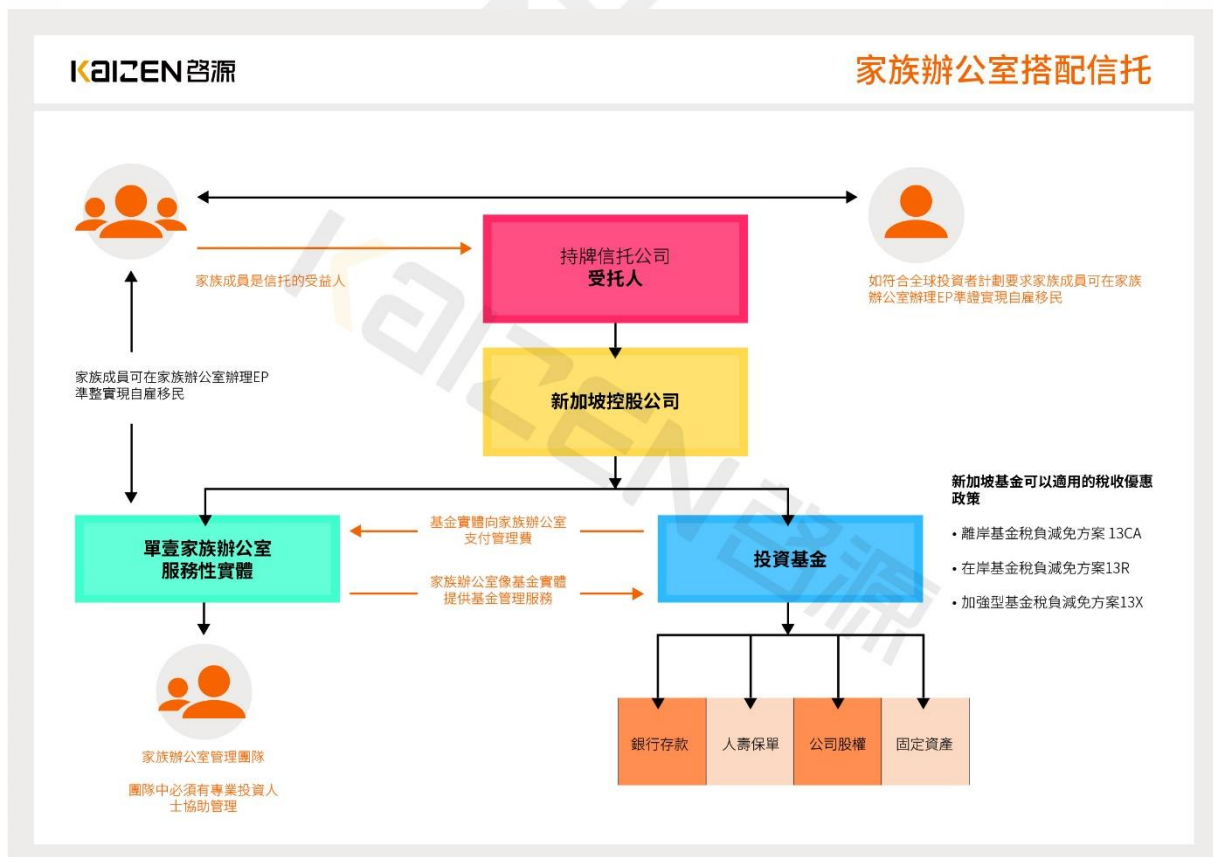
KaiZEN 啓源

家族辦公室搭配信托

家族成員是信托的受益人

持牌信托公司
受托人

如符合全球投資者計劃要求家族成員可在家族辦公室辦理EP準證實現自雇移民

家族成員可在家族辦公室辦理EP準整實現自雇移民

新加坡控股公司

新加坡基金可以適用的稅收優惠政策

• 離岸基金稅負減免方案 13CA
• 在岸基金稅負減免方案13R
• 加強型基金稅負減免方案13X

單壹家族辦公室
服務性實體

基金實體向家族辦公室支付管理費

家族辦公室像基金實體提供基金管理服務

投資基金

家族辦公室管理團隊

團隊中必須有專業投資人士協助管理

| 銀行存款 | 人壽保單 | 公司股權 | 固定資產 |
|---|---|---|---|